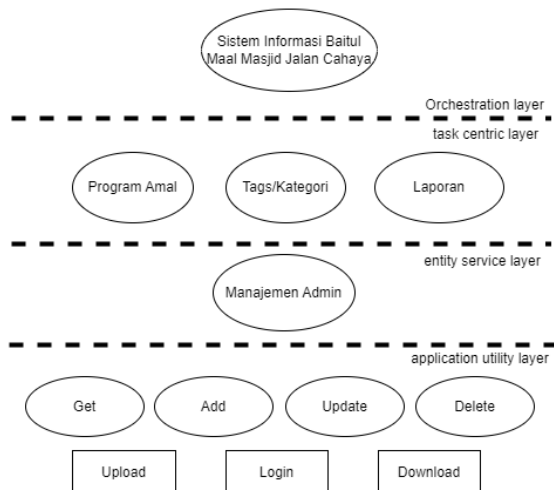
Sistem Informasi Baitul Maal Masjid Jalan Cahaya

Orchestration layer

task centric layer

Program Amal

Tags/Kategori

Laporan

entity service layer

Manajemen Admin

application utility layer

Get

Add

Update

Delete

Upload

Login

Download